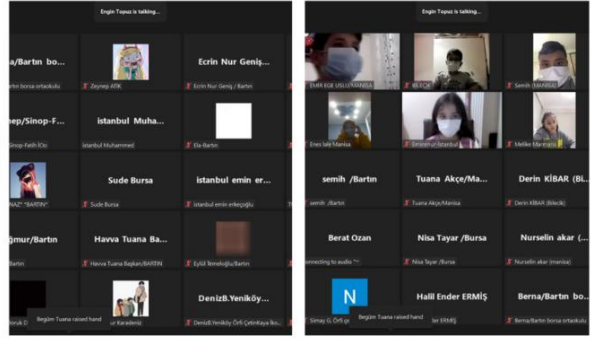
Engin Topuz is talking...

a/Bartın bo...
artın borsa ortaokulu

Zeynep ATİK

Ecrin Nur Geniş...
Ecrin Nur Geniş / Bartın

nep/Sinop-F...
Sinop-Fatih İOo

istanbul Muha...
İstanbul Muhammed

Ela-Bartın

NAZ" "BARTIN"

Sude Bursa
Sude Bursa

istanbul emin er...
istanbul emin erkeçoğlu

ğmur/Bartın
Bartın

Havva Tuana Ba...
Havva Tuana Başkan/BARTIN

Eylül Temeloğlu/Bartın

DenizB.Yeniköy...
DenizB.Yeniköy Örfi Çetinkaya İlk...

Begüm Tuana raised hand

Engin Topuz is talking...

EMİR EGE UŞLU/MANİSA

Semih (MANİSA)

Enes lale Manisa

Emine/istanbul

Melike Manisa

semih /Bartın
semih /Bartın

Tuana Akçe/Ma...
Tuana Akçe/Manisa

Derin KİBAR (Bi...
Derin KİBAR (Bilecik)

Berat Ozan
connecting to audio

Nisa Tayar /Bursa
Nisa Tayar /Bursa

Nurselin akar (...
Nurselin akar (manisa)

N
Simay G. Örfi

Halil Ender ERMİŞ
Begüm Tuana raised hand

Berna/Bartın bo...
Berna/Bartın borsa ortaokulu